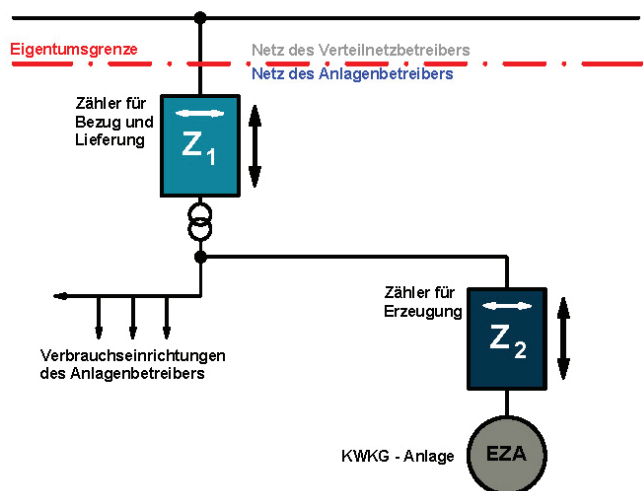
Eigentumsgrenze

Netz des Verteilnetzbetreibers

Netz des Anlagenbetreibers

Zähler für Bezug und Lieferung

$Z_1$

Zähler für Erzeugung

$Z_2$

Verbrauchseinrichtungen des Anlagenbetreibers

KWKG - Anlage

EZA